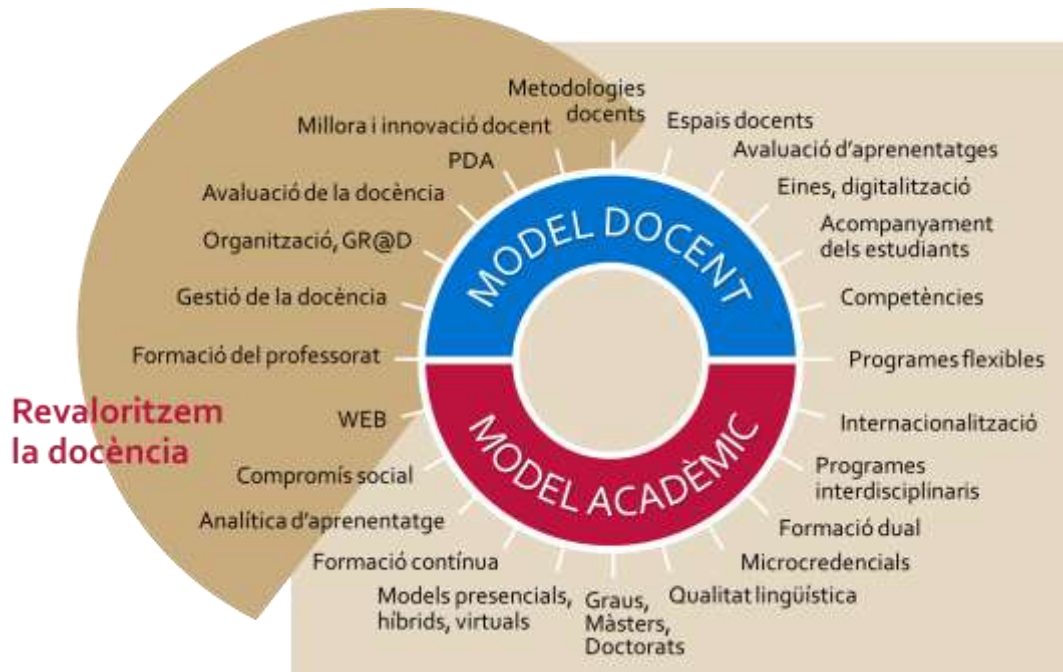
Metodologies docents

Millora i innovació docent

Espais docents

PDA

Avaluació d'aprenentatges

Avaluació de la docència

Eines, digitalització

Organització, GR@D

Acompanyament dels estudiants

Gestió de la docència

Competències

Formació del professorat

Programes flexibles

MODEL DOCENT

MODEL ACADÈMIC

Revaloritzem la docència

WEB

Internacionalització

Compromís social

Programes interdisciplinaris

Analítica d'aprenentatge

Formació dual

Formació contínua

Microcredencials

Models presencials, híbrids, virtuals

Graus, Màsters, Doctorats

Qualitat lingüística